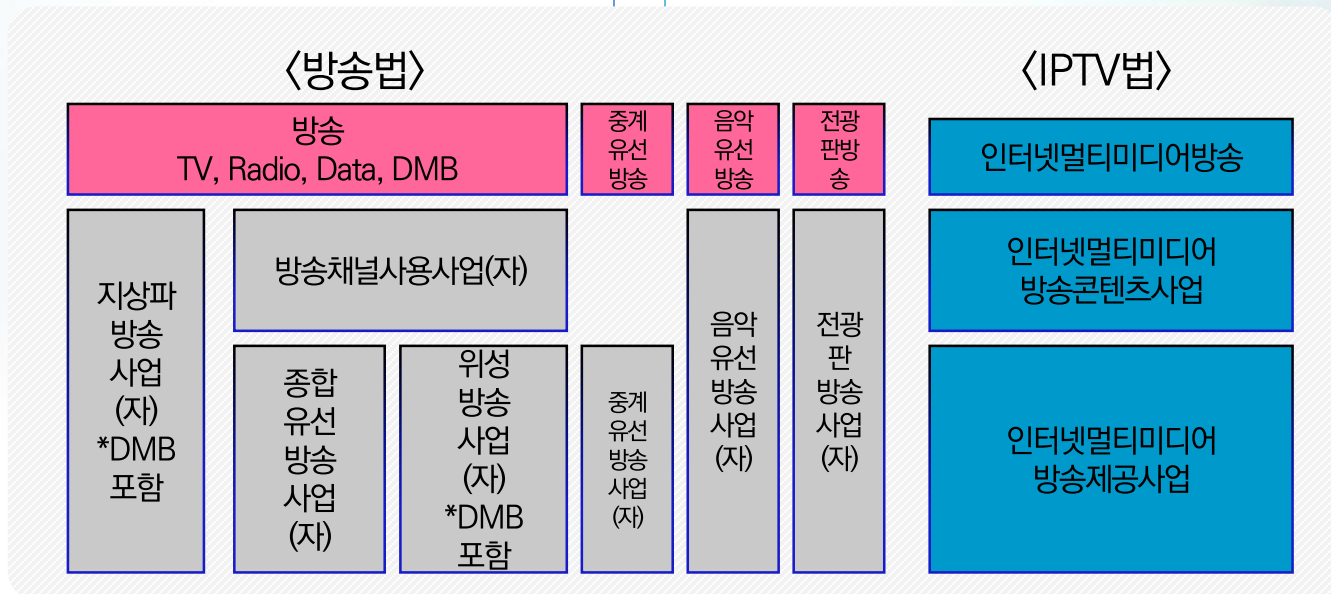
〈방송법〉

〈IPTV법〉

방송
TV, Radio, Data, DMB

중계 유선 방송

음악 유선 방송

전광 판방 송

인터넷멀티미디어방송

지상파 방송 사업 (자) *DMB 포함

방송채널사용사업(자)

종합 유선 방송 사업 (자)

위성 방송 사업 (자) *DMB 포함

중계 유선 방송 사업 (자)

음악 유선 방송 사업 (자)

전광 판 방송 사업 (자)

인터넷멀티미디어 방송콘텐츠사업

인터넷멀티미디어 방송제공사업